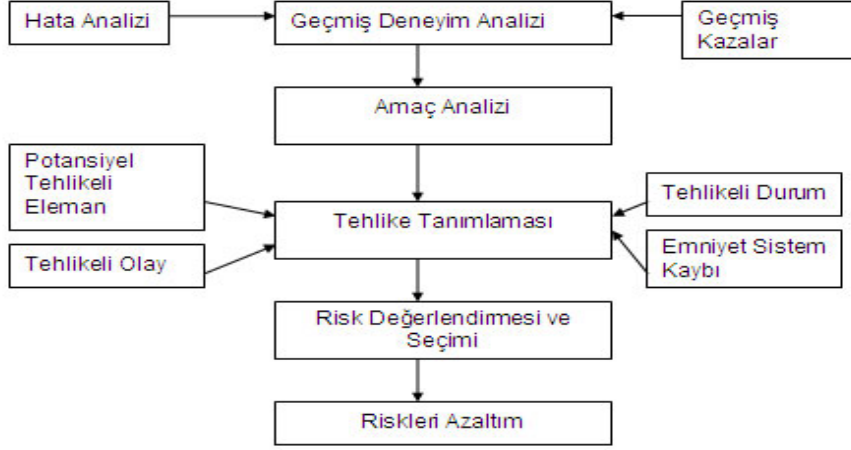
Hata Analizi

Geçmiş Deneyim Analizi

Geçmiş Kazalar

Amaç Analizi

Potansiyel Tehlikeli Eleman

Tehlike Tanımlaması

Tehlikeli Durum

Tehlikeli Olay

Emniyet Sistem Kaybı

Risk Değerlendirmesi ve Seçimi

Riskleri Azaltım